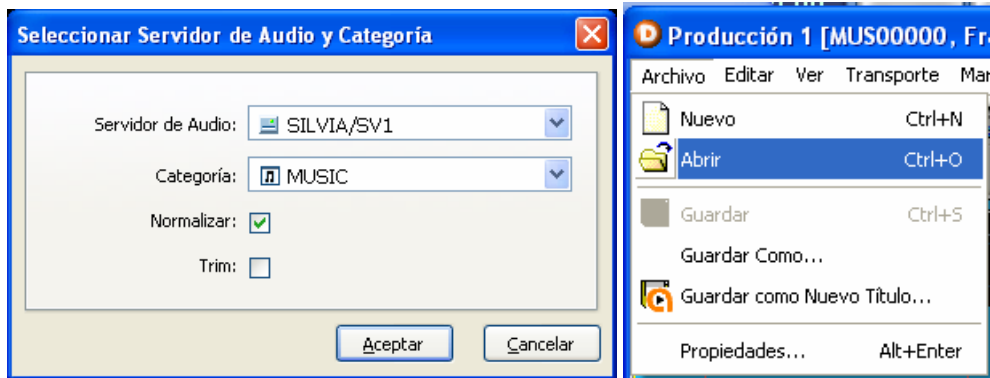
Seleccionar Servidor de Audio y Categoría

Servidor de Audio: SILVIA/SV1

Categoría: MUSIC

Normalizar:

Trim:

Aceptar

Cancelar

Producción 1 [MUS00000, Fr

Archivo Editar Ver Transporte Ma

Nuevo Ctrl+N

Abrir Ctrl+O

Guardar Ctrl+S

Guardar Como...

Guardar como Nuevo Título...

Propiedades... Alt+Enter